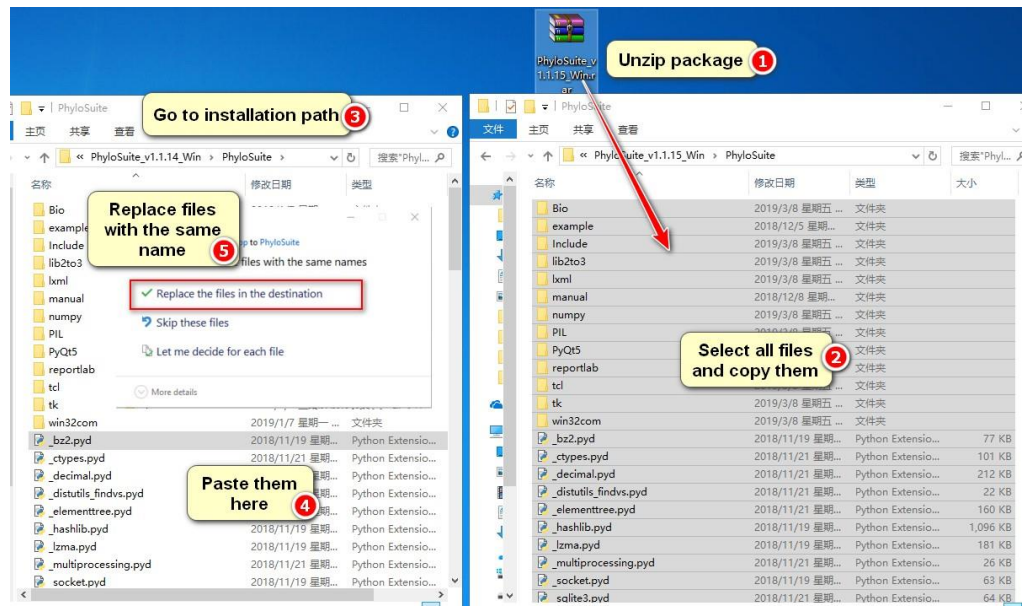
PhyloSuite_v1.1.15_Win.rar

Unzip package 1

PhyloSuite

主页 共享 查看

Go to installation path 3

« PhyloSuite_v1.1.14_Win › PhyloSuite ›

搜索"Phylo...

名称 修改日期 类型

Bio
example
Include
lib2to3
lxml
manual
numpy
PIL
PyQt5
reportlab
tcl
tk
win32com 2019/1/7 星期一 ... 文件夹
_bz2.pyd 2018/11/19 星期... Python Extensio...
_ctypes.pyd 2018/11/21 星期... Python Extensio...
_decimal.pyd Python Extensio...
_distutils_findvs.pyd Python Extensio...
_elementtree.pyd Python Extensio...
_hashlib.pyd Python Extensio...
_lzma.pyd 2018/11/19 星期... Python Extensio...
_multiprocessing.pyd 2018/11/21 星期... Python Extensio...
_socket.pyd 2018/11/19 星期... Python Extensio...

Replace files with the same name 5

to PhyloSuite
files with the same names

✓ Replace the files in the destination

Skip these files

Let me decide for each file

More details

Paste them here 4

PhyloSuite

文件 主页 共享 查看

« PhyloSuite_v1.1.15_Win › PhyloSuite ›

搜索"Phyl...

名称 修改日期 类型 大小

| 名称 | 修改日期 | 类型 | 大小 |
|---|---|---|---|
| Bio | 2019/3/8 星期五 ... | 文件夹 | |
| example | 2018/12/5 星期... | 文件夹 | |
| Include | 2019/3/8 星期五 ... | 文件夹 | |
| lib2to3 | 2019/3/8 星期五 ... | 文件夹 | |
| lxml | 2019/3/8 星期五 ... | 文件夹 | |
| manual | 2018/12/8 星期... | 文件夹 | |
| numpy | 2019/3/8 星期五 ... | 文件夹 | |
| PIL | | 文件夹 | |
| PyQt5 | | 文件夹 | |
| reportlab | | 文件夹 | |
| tcl | | 文件夹 | |
| tk | 2019/3/8 星期五 ... | 文件夹 | |
| win32com | 2019/3/8 星期五 ... | 文件夹 | |
| _bz2.pyd | 2018/11/19 星期... | Python Extensio... | 77 KB |
| _ctypes.pyd | 2018/11/21 星期... | Python Extensio... | 101 KB |
| _decimal.pyd | 2018/11/21 星期... | Python Extensio... | 212 KB |
| _distutils_findvs.pyd | 2018/11/21 星期... | Python Extensio... | 22 KB |
| _elementtree.pyd | 2018/11/21 星期... | Python Extensio... | 160 KB |
| _hashlib.pyd | 2018/11/19 星期... | Python Extensio... | 1,096 KB |
| _lzma.pyd | 2018/11/19 星期... | Python Extensio... | 181 KB |
| _multiprocessing.pyd | 2018/11/21 星期... | Python Extensio... | 26 KB |
| _socket.pyd | 2018/11/19 星期... | Python Extensio... | 63 KB |
| _sqlite3.pyd | 2018/11/21 星期... | Python Extensio... | 64 KB |

Select all files and copy them 2